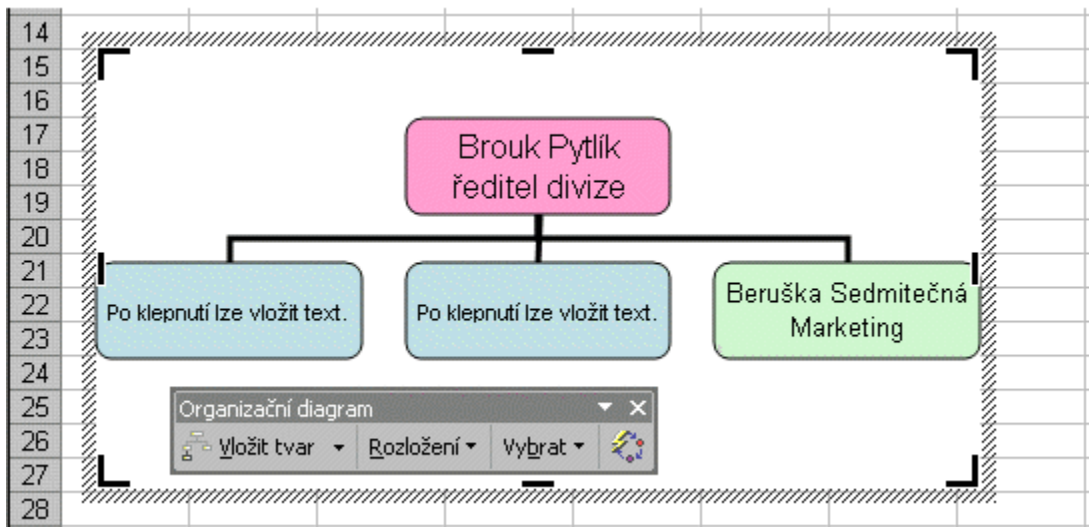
14
15
16
17
18
19
20
21
22
23
24
25
26
27
28

Brouk Pytlík
ředitel divize

Po klepnutí lze vložit text.

Po klepnutí lze vložit text.

Beruška Sedmitečná
Marketing

Organizační diagram
Vložit tvar
Rozložení
Vybrat